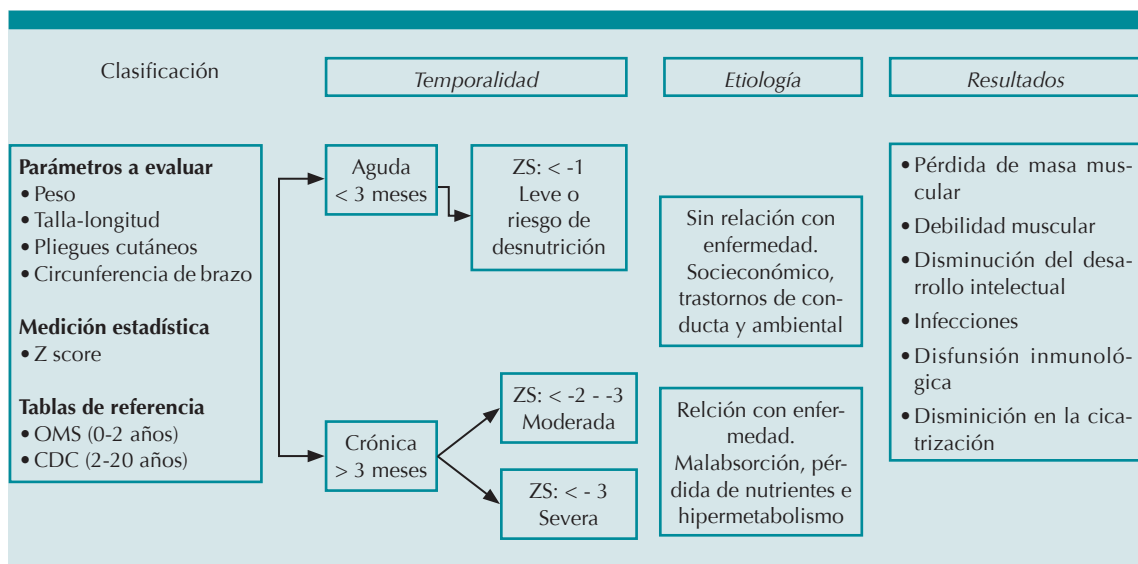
Clasificación

Temporalidad

Etiología

Resultados

Parámetros a evaluar
• Peso
• Talla-longitud
• Pliegues cutáneos
• Circunferencia de brazo

Medición estadística
• Z score

Tablas de referencia
• OMS (0-2 años)
• CDC (2-20 años)

Aguda
< 3 meses

ZS: < -1
Leve o riesgo de desnutrición

Crónica
> 3 meses

ZS: < -2 - -3
Moderada

ZS: < - 3
Severa

Sin relación con enfermedad. Socieconómico, trastornos de conducta y ambiental

Relción con enfermedad. Malabsorción, pérdida de nutrientes e hipermetabolismo

• Pérdida de masa muscular
• Debilidad muscular
• Disminución del desarrollo intelectual
• Infecciones
• Disfunsión inmunológica
• Disminición en la cicatrización